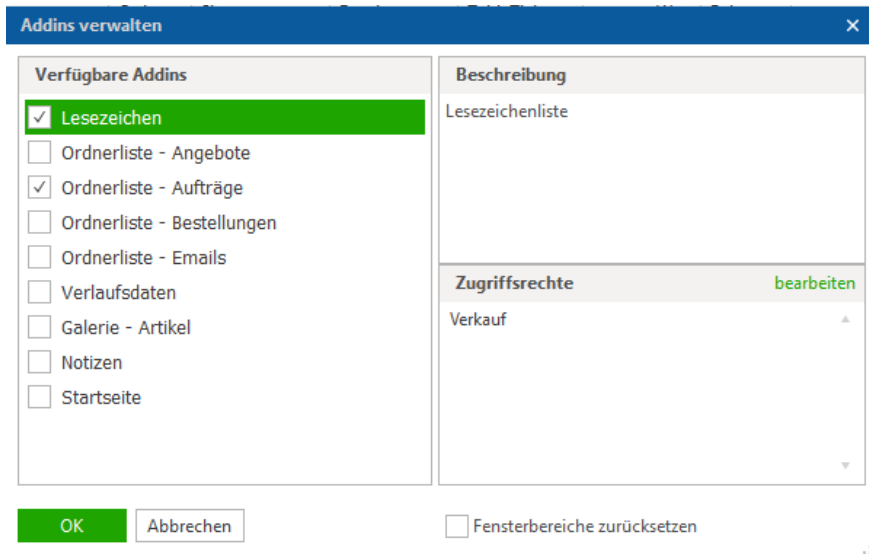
Addins verwalten
×

Verfügbare Addins

Lesezeichen
Ordnerliste - Angebote
Ordnerliste - Aufträge
Ordnerliste - Bestellungen
Ordnerliste - Emails
Verlaufsdaten
Galerie - Artikel
Notizen
Startseite

Beschreibung

Lesezeichenliste

Zugriffsrechte
bearbeiten

Verkauf

OK
Abbrechen
Fensterbereiche zurücksetzen